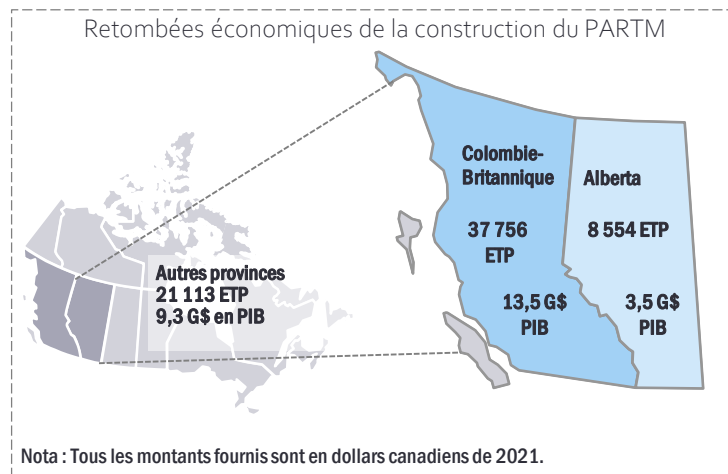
Retombées économiques de la construction du PARTM

Autres provinces
21 113 ETP
9,3 G$ en PIB

Colombie-Britannique

37 756 ETP

13,5 G$ PIB

Alberta

8 554 ETP

3,5 G$ PIB

Nota : Tous les montants fournis sont en dollars canadiens de 2021.